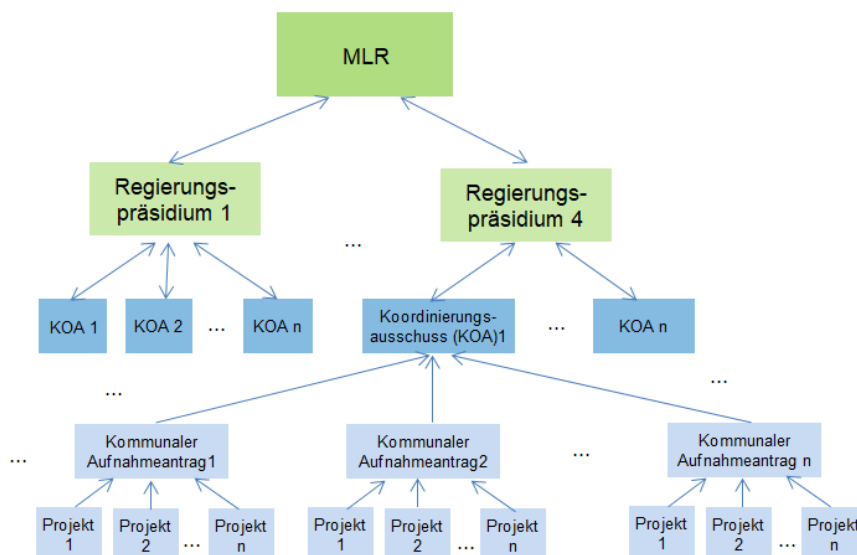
MLR

Regierungspräsidium 1

...

Regierungspräsidium 4

KOA 1

KOA 2

...

KOA n

Koordinierungsausschuss (KOA)1

...

KOA n

...

...

...

Kommunaler Aufnahmeantrag1

Kommunaler Aufnahmeantrag2

...

Kommunaler Aufnahmeantrag n

Projekt 1

Projekt 2

...

Projekt n

Projekt 1

Projekt 2

...

Projekt n

Projekt 1

Projekt 2

...

Projekt n